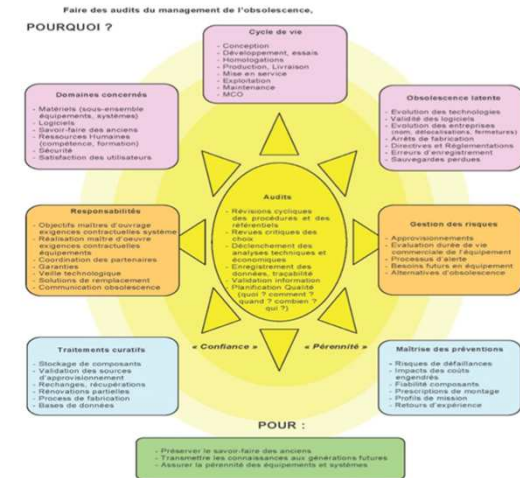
Faire des audits du management de l'obsolescence,

POURQUOI ?

Cycle de vie

- Conception
- Développement, essais
- Homologations
- Production, Livraison
- Mise en service
- Exploitation
- Maintenance
- MCO

Domaines concernés

- Matériels (sous-ensemble équipements, systèmes)
- Logiciels
- Savoir-faire des anciens
- Ressources Humaines (compétence, formation)
- Sécurité
- Satisfaction des utilisateurs

Obsolescence latente

- Evolution des technologies
- Validité des logiciels
- Evolution des entreprises (nom, délocalisation, fermeture)
- Arrêts de fabrication
- Directives et Réglementations
- Erreurs d'enregistrement
- Sauvegardes perdues

Audits

- Révisions cycliques des procédures et des référentiels
- Revues critiques des choix
- Déclenchement des analyses techniques et économiques
- Enregistrement des données, traçabilité
- Validation information
- Planification Qualité (quoi ? comment ? quand ? combien ? qui ?)

Responsabilités

- Objectifs maître d'ouvrage exigences contractuelles système
- Réalisation maître d'oeuvre exigences contractuelles équipements
- Coordination des partenaires
- Garanties
- Veille technologique
- Solutions de remplacement
- Communication obsolescence

Gestion des risques

- Approvisionnements
- Evaluation durée de vie commerciale de l'équipement
- Processus d'alerte
- Besoins futurs en équipement
- Alternatives d'obsolescence

« Confiance »

« Pérennité »

Traitements curatifs

- Stockage de composants
- Validation des sources d'approvisionnement
- Rechanges, récupérations
- Rénovations partielles
- Process de fabrication
- Bases de données

Maîtrise des préventions

- Risques de défaillances
- Impacts des coûts engendrés
- Fiabilité composants
- Prescriptions de montage
- Profils de mission
- Retours d'expérience

POUR :

- Préserver le savoir-faire des anciens
- Transmettre les connaissances aux générations futures
- Assurer la pérennité des équipements et systèmes